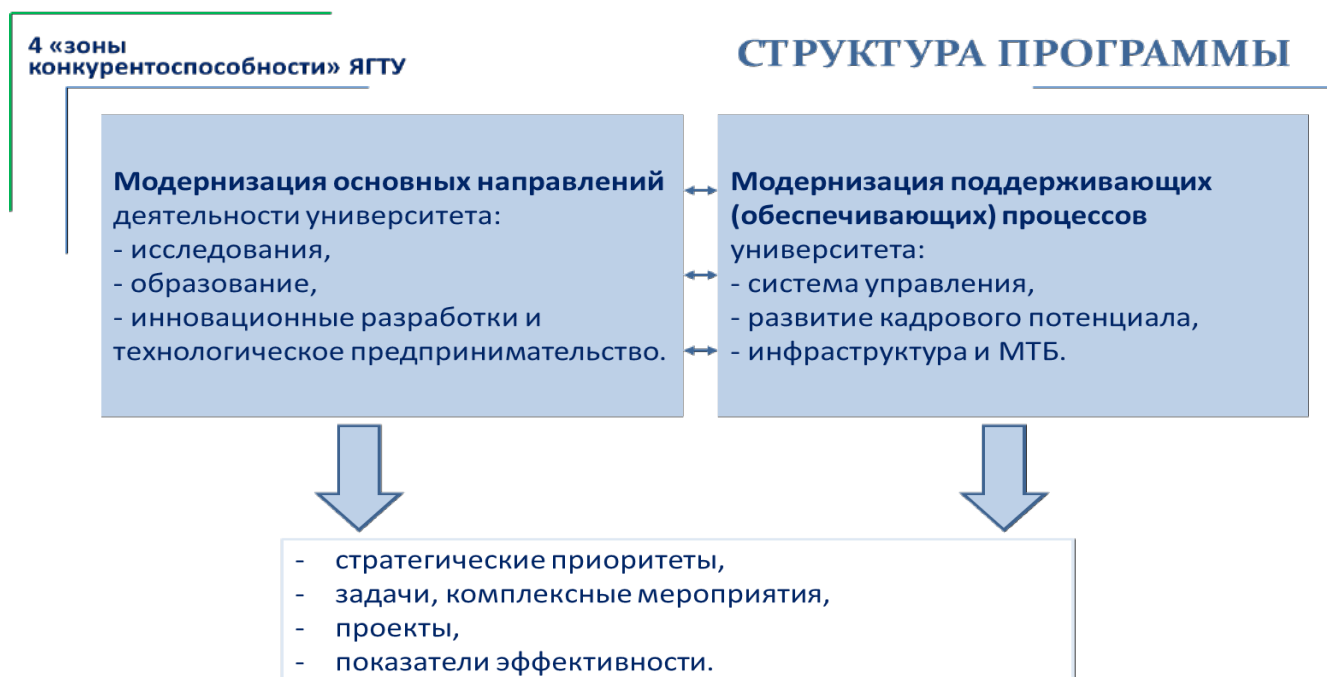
4 «зоны конкурентоспособности» ЯГТУ

СТРУКТУРА ПРОГРАММЫ

Модернизация основных направлений деятельности университета:
- исследования,
- образование,
- инновационные разработки и технологическое предпринимательство.

Модернизация поддерживающих (обеспечивающих) процессов университета:
- система управления,
- развитие кадрового потенциала,
- инфраструктура и МТБ.

- стратегические приоритеты,
- задачи, комплексные мероприятия,
- проекты,
- показатели эффективности.